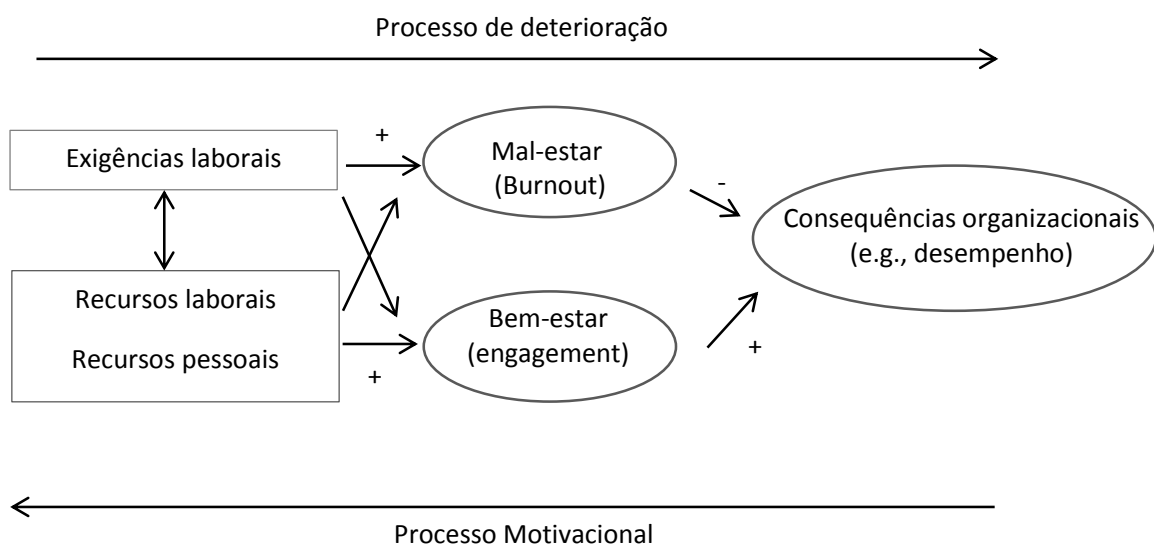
Processo de deterioração

Exigências laborais

+

Mal-estar (Burnout)

-

Consequências organizacionais (e.g., desempenho)

Recursos laborais

Recursos pessoais

Bem-estar (engagement)

+

+

Processo Motivacional